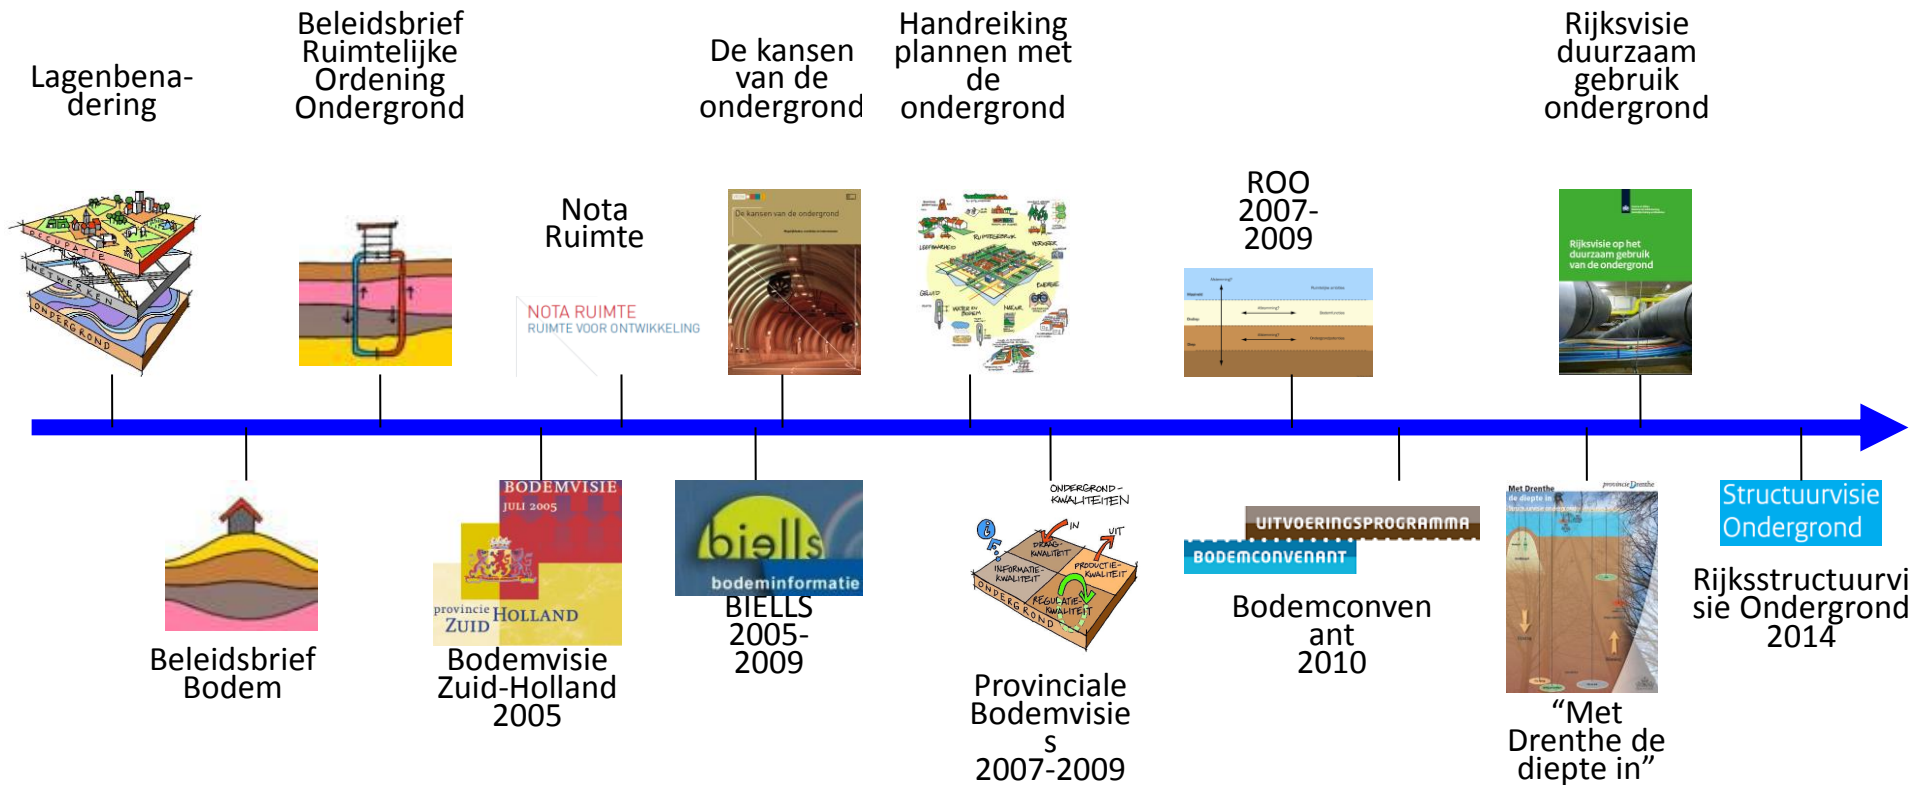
Lagenbenadering

Beleidsbrief Ruimtelijke Ordening Ondergrond

Nota Ruimte

NOTA RUIMTE
RUIMTE VOOR ONTWIKKELING

De kansen van de ondergrond

De kansen van de ondergrond

Handreiking plannen met de ondergrond

ROO 2007-2009

Rijksvisie duurzaam gebruik ondergrond

Rijksvisie op het duurzaam gebruik van de ondergrond

Beleidsbrief Bodem

BODEMVISIE
JULI 2005
provincie ZUID HOLLAND

Bodemvisie Zuid-Holland 2005

biells
bodeminformatie

BIELLS 2005-2009

ONDERGROND-KWALITEITEN
IN
UIT
DRAAGKWALITEIT
INFORMATIEKWALITEIT
PRODUCTIEKWALITEIT
REGULATIEKWALITEIT
ONDERGROND

Provinciale Bodemvisies 2007-2009

UITVOERINGSPROGRAMMA
BODEMCONVENANT

Bodemconvenant 2010

Met Drenthe de diepte in
provincie Drenthe

“Met Drenthe de diepte in”

Structuurvisie Ondergrond

Rijksstructuurvisie Ondergrond 2014